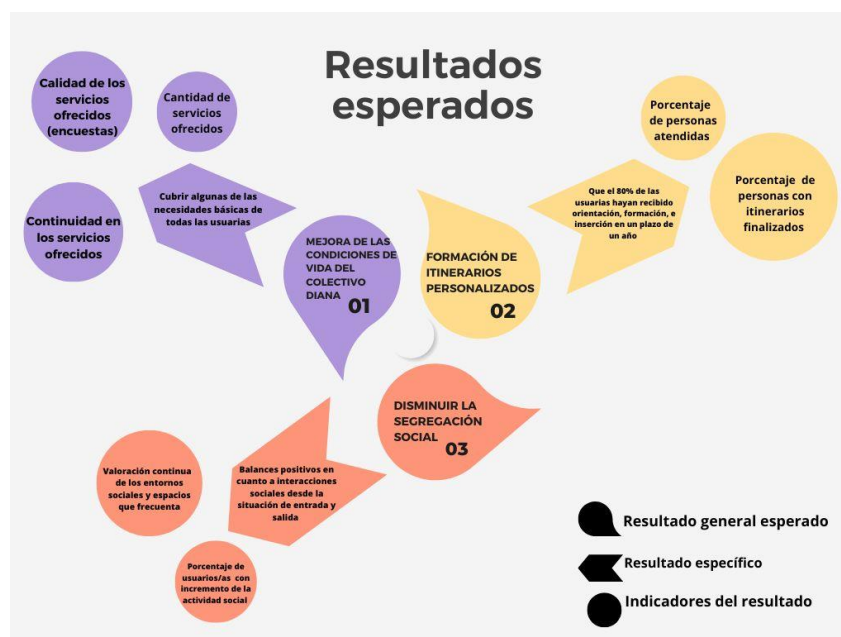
Resultados esperados

Calidad de los servicios ofrecidos (encuestas)

Cantidad de servicios ofrecidos

Continuidad en los servicios ofrecidos

Cubrir algunas de las necesidades básicas de todas las usuarias

MEJORA DE LAS CONDICIONES DE VIDA DEL COLECTIVO DIANA
01

FORMACIÓN DE ITINERARIOS PERSONALIZADOS
02

Que el 80% de las usuarias hayan recibido orientación, formación, e inserción en un plazo de un año

Porcentaje de personas atendidas

Porcentaje de personas con itinerarios finalizados

DISMINUIR LA SEGREGACIÓN SOCIAL
03

Valoración continua de los entornos sociales y espacios que frecuenta

Balances positivos en cuanto a interacciones sociales desde la situación de entrada y salida

Porcentaje de usuarios/as con incremento de la actividad social

Resultado general esperado

Resultado específico

Indicadores del resultado